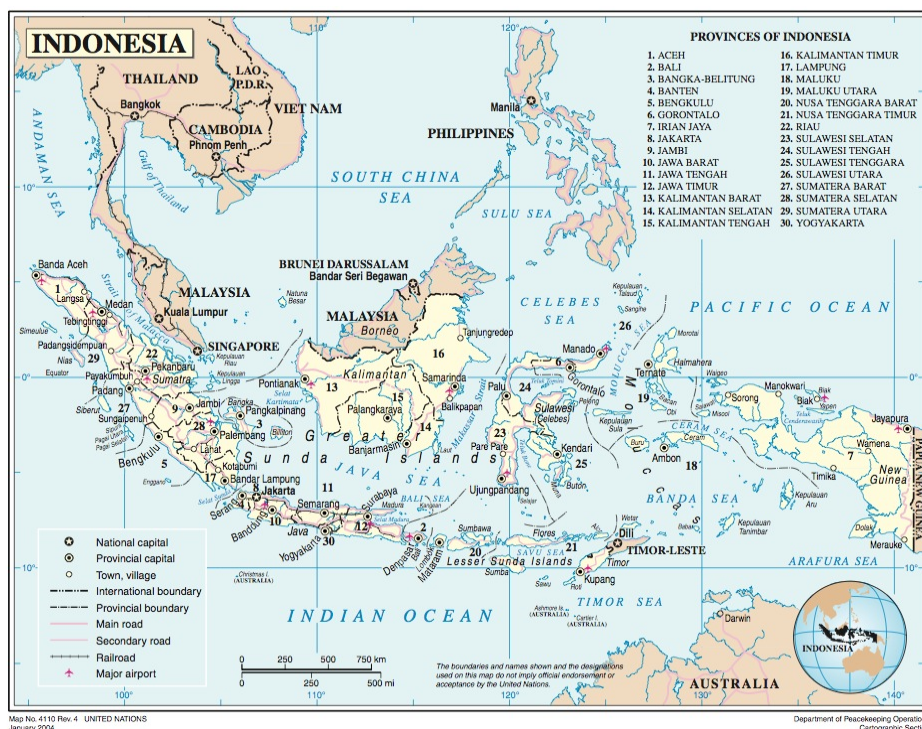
INDONESIA

PROVINCES OF INDONESIA
1. ACEH
2. BALI
3. BANGKA-BELITUNG
4. BANTEN
5. BENGKULU
6. GORONTALO
7. IRIAN JAYA
8. JAKARTA
9. JAMBI
10. JAWA BARAT
11. JAWA TENGAH
12. JAWA TIMUR
13. KALIMANTAN BARAT
14. KALIMANTAN SELATAN
15. KALIMANTAN TENGAH
16. KALIMANTAN TIMUR
17. LAMPUNG
18. MALUKU
19. MALUKU UTARA
20. NUSA TENGGARA BARAT
21. NUSA TENGGARA TIMUR
22. RIAU
23. SULAWESI SELATAN
24. SULAWESI TENGAH
25. SULAWESI TENGGARA
26. SULAWESI UTARA
27. SUMATERA BARAT
28. SUMATERA SELATAN
29. SUMATERA UTARA
30. YOGYAKARTA

THAILAND
LAO P.D.R.
VIET NAM
Bangkok
CAMBODIA
Phnom Penh
Manila
PHILIPPINES
ANDAMAN SEA
Gulf of Thailand
SOUTH CHINA SEA
SULU SEA
BRUNEI DARUSSALAM
Bandar Seri Begawan
Banda Aceh
Langsa
Medan
Strait of Malacca
MALAYSIA
Kuala Lumpur
Tebingtinggi
Simeulue
Padangsidempuan
Nias
Equator
SINGAPORE
Kepulauan Riau
Payakumbuh
Pekanbaru
Sumatra
Padang
Siberut
Sungaipenuh
Pagai Utara
Pagai Selatan
Jambi
Bangka
Pangkalpinang
Palembang
Belitung
Lahat
Bengkulu
Enggano
Kotabumi
Bandar Lampung
Jakarta
Serang
Bandung
Semarang
Surabaya
Madura
Java
Yogyakarta
Denpasar
Bali
Lombok
Mataram
Sumbawa
Natuna Besar
MALAYSIA
Borneo
Kalimantan
Pontianak
Palangkaraya
Samarinda
Balikpapan
Banjarmasin
Laut
Selat Karimata
Makassar Strait
Great Sunda Islands
JAVA SEA
BALI SEA
Selat Madura
Tanjungredep
CELEBES SEA
Kepulauan Talaud
Sangihe
Manado
Gorontalo
Teluk Tomini
Peleng
Palu
Sulawesi (Celebes)
Kendari
Buton
Pare Pare
Ujungpandang
Teluk Bone
Selayar
Flores
Sumba
Savu
Roti
Timor
SAVU SEA
Lesser Sunda Islands
Kupang
Dili
TIMOR-LESTE
Wetar
Alor
Babar
Kepulauan Tanimbar
Ambon
Buru
Ceram
CERAM SEA
BANDA SEA
Kepulauan Sula
MOLUCCA SEA
Moluccas
Ternate
Halmahera
Morotai
Obi
Misool
Waigeo
Sorong
Manokwari
Biak
Yapen
Teluk Cenderawasih
Jayapura
Wamena
Timika
New Guinea
Kepulauan Aru
Dolak
Merauke
PACIFIC OCEAN
ARAFURA SEA
TIMOR SEA
INDIAN OCEAN
Christmas I. (AUSTRALIA)
Ashmore Is. (AUSTRALIA)
Cartier I. (AUSTRALIA)
Darwin
AUSTRALIA
INDONESIA
PAPUA NEW GUINEA

National capital
Provincial capital
Town, village
International boundary
Provincial boundary
Main road
Secondary road
Railroad
Major airport

0 250 500 750 km
0 250 500 mi

The boundaries and names shown and the designations used on this map do not imply official endorsement or acceptance by the United Nations.

100° 110° 120° 130° 140°
10° 0° 10°

Map No. 4110 Rev. 4 UNITED NATIONS
January 2004
Department of Peacekeeping Operations
Cartographic Section